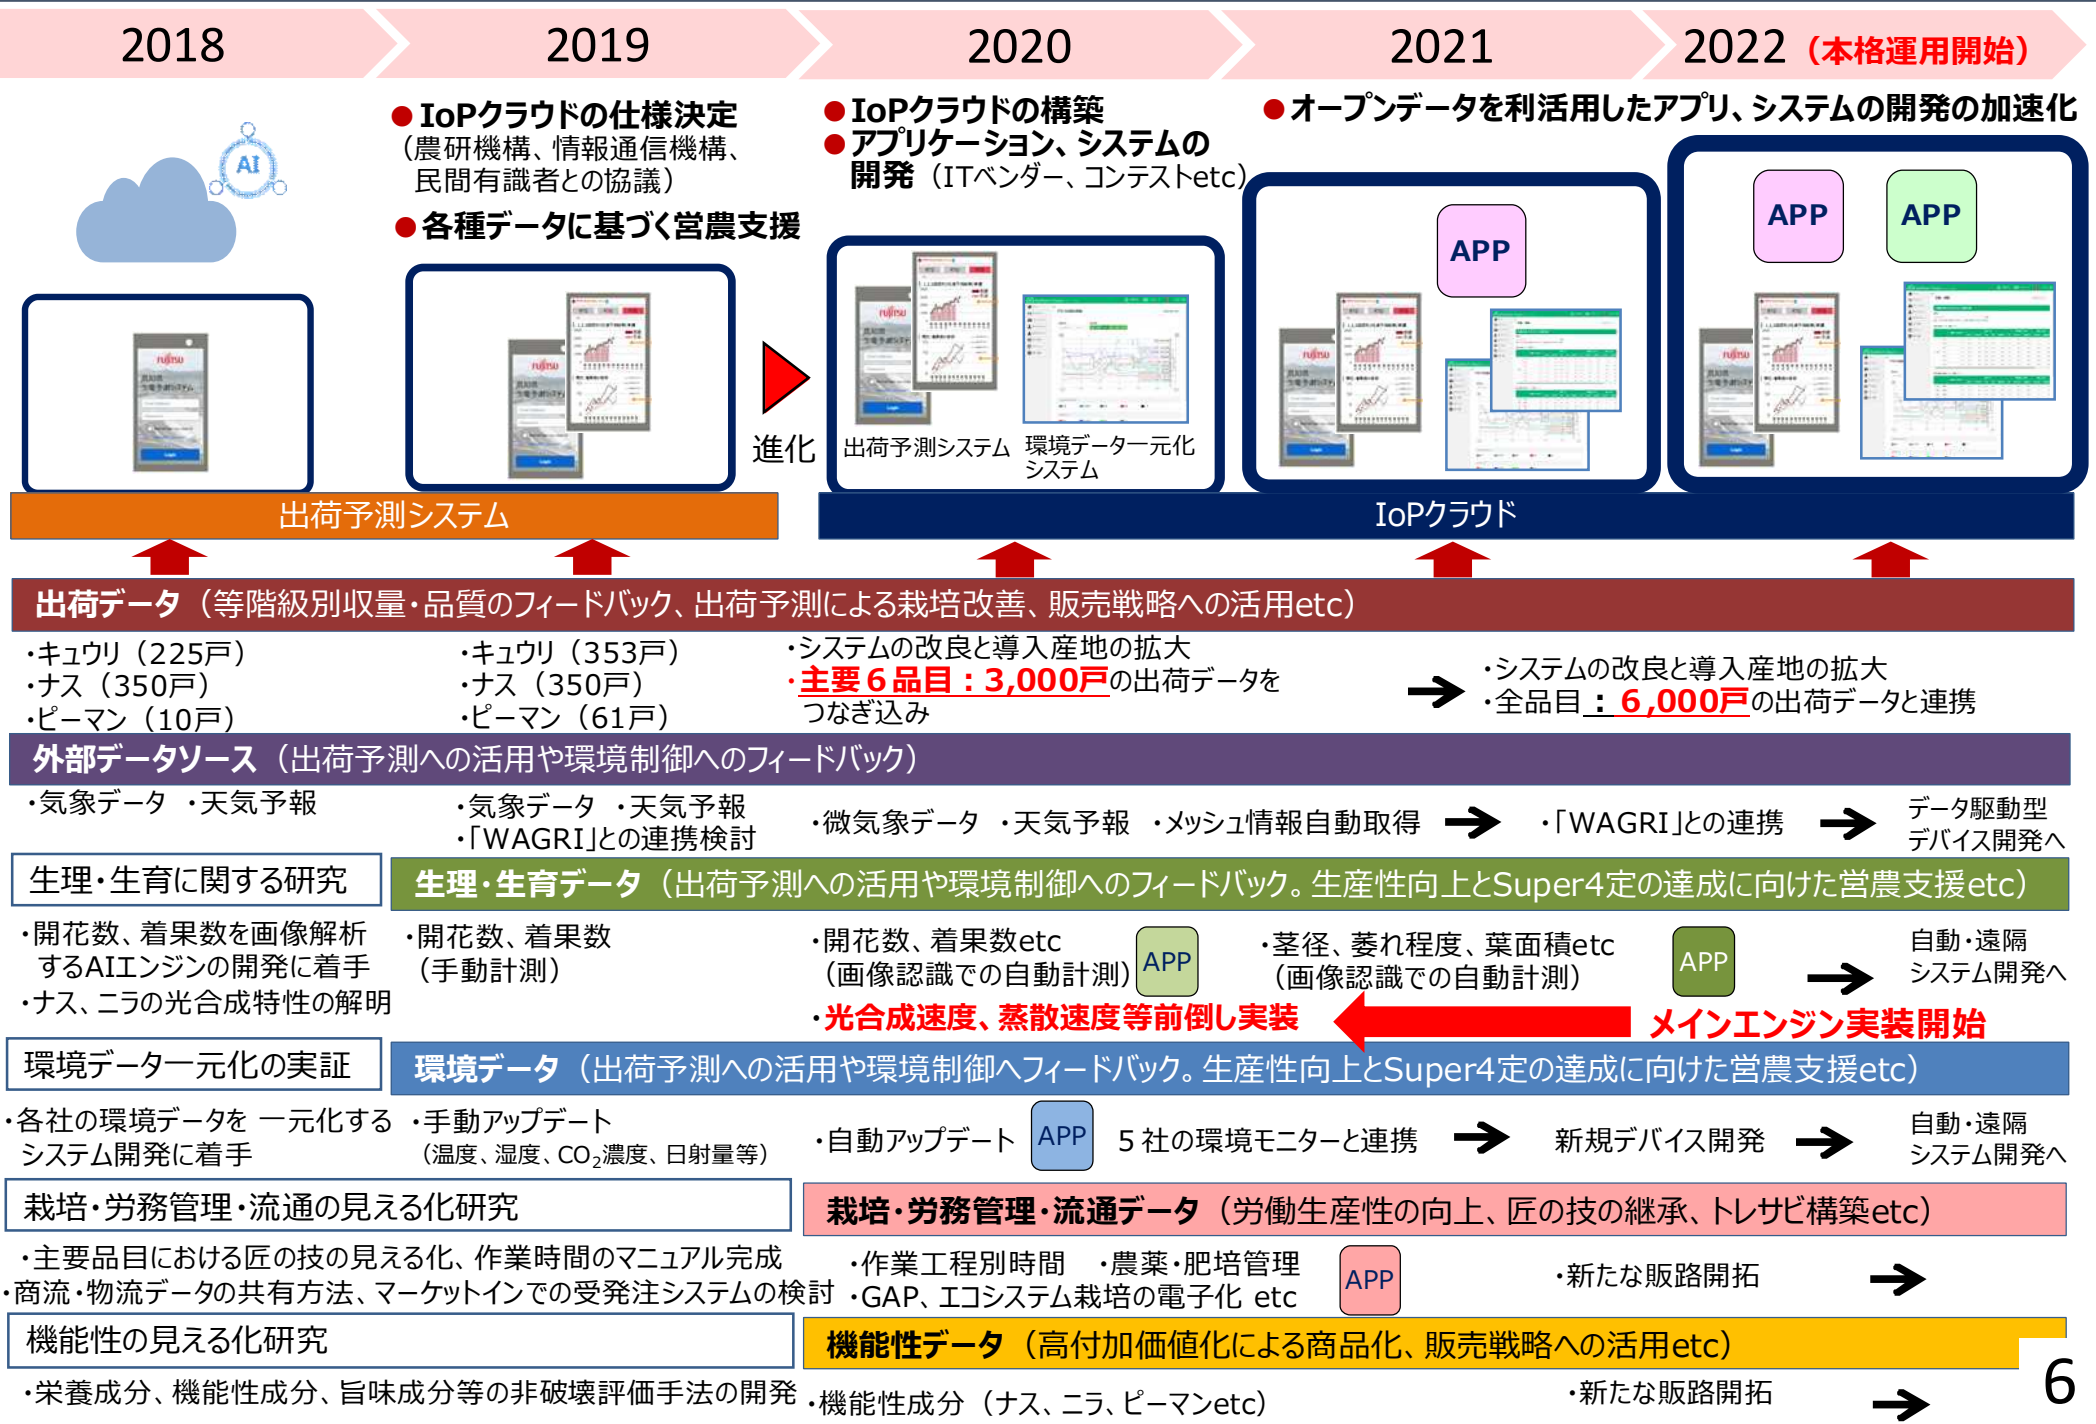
2018　2019　2020　2021　2022（本格運用開始）

●IoPクラウドの仕様決定
（農研機構、情報通信機構、民間有識者との協議）
●各種データに基づく営農支援

●IoPクラウドの構築
●アプリケーション、システムの開発（ITベンダー、コンテストetc）

●オープンデータを利活用したアプリ、システムの開発の加速化

AI

進化

出荷予測システム　環境データ一元化システム

APP　APP　APP

出荷予測システム

IoPクラウド

出荷データ（等階級別収量・品質のフィードバック、出荷予測による栽培改善、販売戦略への活用etc）

・キュウリ（225戸）
・ナス（350戸）
・ピーマン（10戸）

・キュウリ（353戸）
・ナス（350戸）
・ピーマン（61戸）

・システムの改良と導入産地の拡大
・主要６品目：3,000戸の出荷データをつなぎ込み

・システムの改良と導入産地の拡大
・全品目：6,000戸の出荷データと連携

外部データソース（出荷予測への活用や環境制御へのフィードバック）

・気象データ　・天気予報

・気象データ　・天気予報
・「WAGRI」との連携検討

・微気象データ　・天気予報　・メッシュ情報自動取得

・「WAGRI」との連携

データ駆動型デバイス開発へ

生理・生育に関する研究

生理・生育データ（出荷予測への活用や環境制御へのフィードバック。生産性向上とSuper4定の達成に向けた営農支援etc）

・開花数、着果数を画像解析するAIエンジンの開発に着手
・ナス、ニラの光合成特性の解明

・開花数、着果数（手動計測）

・開花数、着果数etc（画像認識での自動計測）APP

・茎径、萎れ程度、葉面積etc（画像認識での自動計測）APP

自動・遠隔システム開発へ

・光合成速度、蒸散速度等前倒し実装

メインエンジン実装開始

環境データ一元化の実証

環境データ（出荷予測への活用や環境制御へフィードバック。生産性向上とSuper4定の達成に向けた営農支援etc）

・各社の環境データを一元化するシステム開発に着手

・手動アップデート（温度、湿度、$CO_2$濃度、日射量等）

・自動アップデート　APP　５社の環境モニターと連携

新規デバイス開発

自動・遠隔システム開発へ

栽培・労務管理・流通の見える化研究

栽培・労務管理・流通データ（労働生産性の向上、匠の技の継承、トレサビ構築etc）

・主要品目における匠の技の見える化、作業時間のマニュアル完成
・商流・物流データの共有方法、マーケットインでの受発注システムの検討

・作業工程別時間　・農薬・肥培管理
・GAP、エコシステム栽培の電子化 etc　APP

・新たな販路開拓

機能性の見える化研究

機能性データ（高付加価値化による商品化、販売戦略への活用etc）

・栄養成分、機能性成分、旨味成分等の非破壊評価手法の開発

・機能性成分（ナス、ニラ、ピーマンetc）

・新たな販路開拓

6